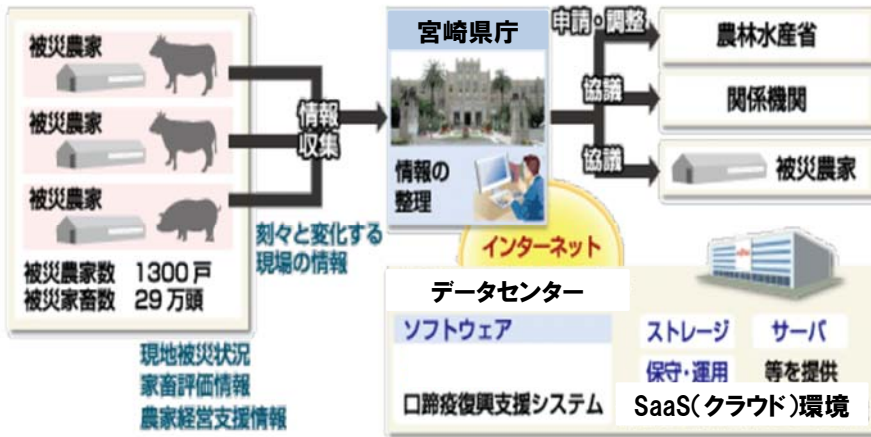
被災農家

被災農家

被災農家

被災農家数　1300戸
被災家畜数　29万頭

現地被災状況
家畜評価情報
農家経営支援情報

情報収集

刻々と変化する
現場の情報

宮崎県庁

情報の
整理

インターネット

申請・調整

協議

協議

農林水産省

関係機関

被災農家

データセンター

ソフトウェア

口蹄疫復興支援システム

ストレージ

サーバ

保守・運用

等を提供

SaaS(クラウド)環境